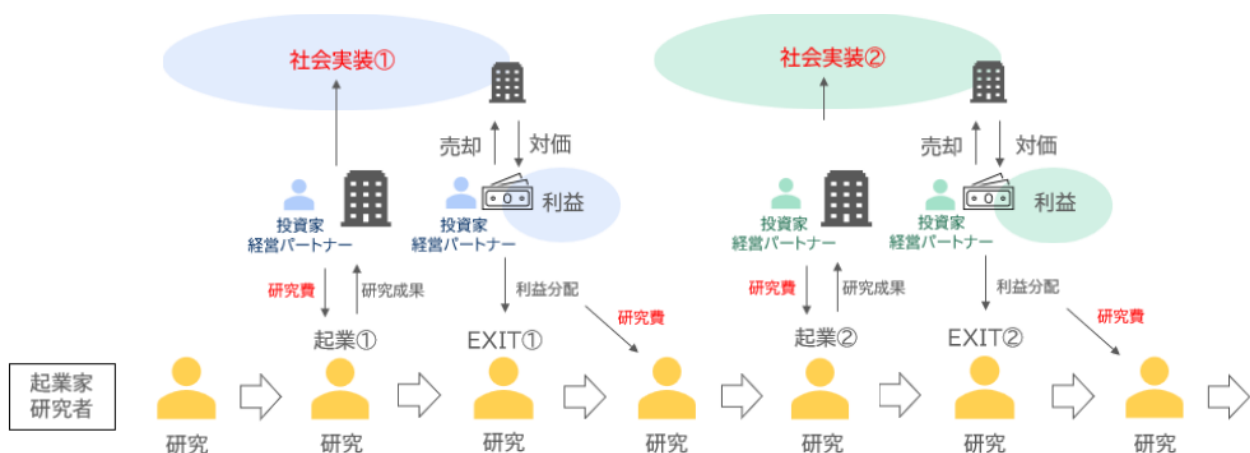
社会実装①

売却
対価

投資家
経営パートナー

投資家
経営パートナー

利益

研究費
研究成果

利益分配

研究費

起業①
EXIT①

社会実装②

売却
対価

投資家
経営パートナー

投資家
経営パートナー

利益

研究費
研究成果

利益分配

研究費

起業②
EXIT②

起業家
研究者

研究
研究
研究
研究
研究
研究
研究